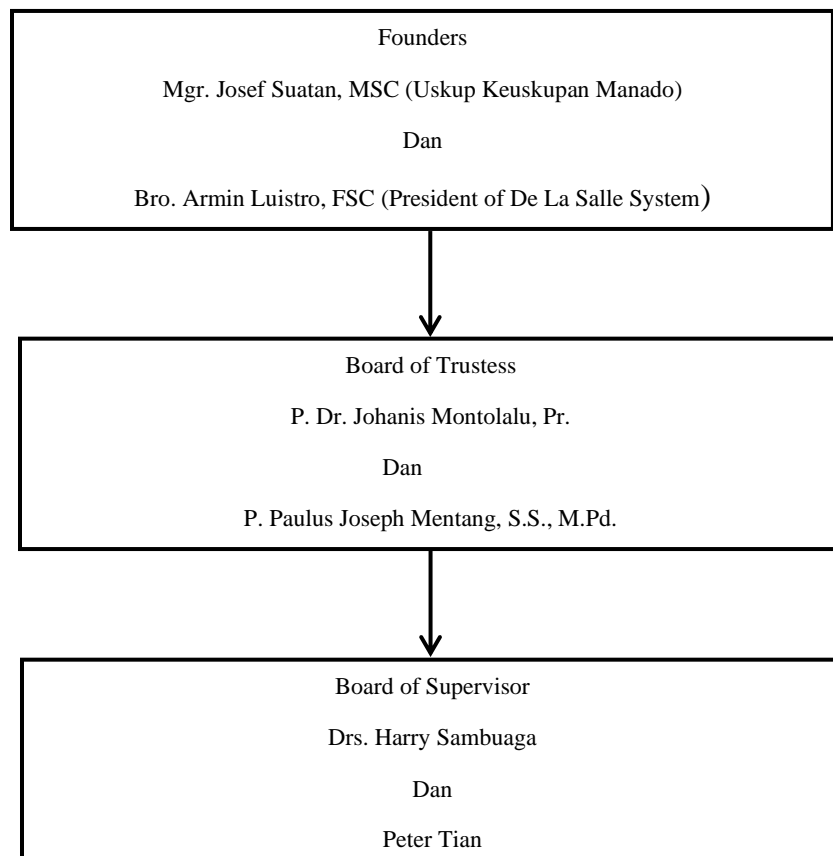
Founders

Mgr. Josef Suatan, MSC (Uskup Keuskupan Manado)

Dan

Bro. Armin Luistro, FSC (President of De La Salle System)

Board of Trustess

P. Dr. Johanis Montolalu, Pr.

Dan

P. Paulus Joseph Mentang, S.S., M.Pd.

Board of Supervisor

Drs. Harry Sambuaga

Dan

Peter Tian